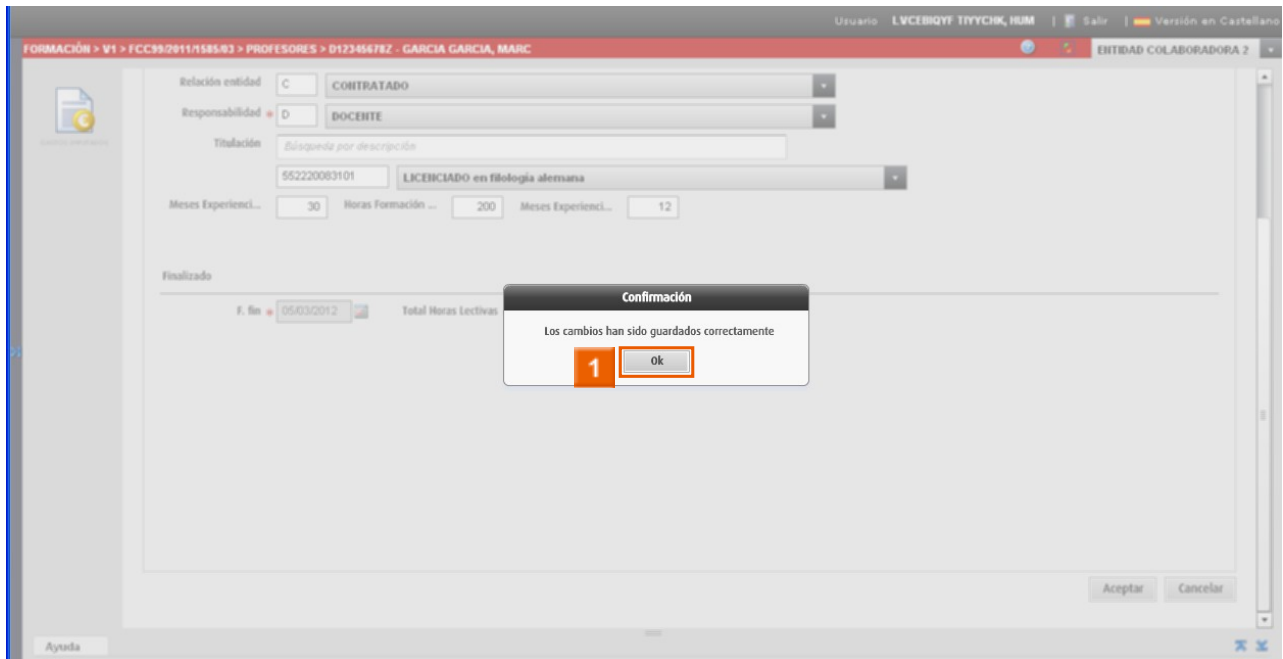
Usuario LVCEBIQYF TIYYCHK, HUM | Salir | Versión en Castellano

FORMACIÓN > V1 > FCC99/2011/1585/03 > PROFESORES > D12345678Z - GARCIA GARCIA, MARC

ENTIDAD COLABORADORA 2

Relación entidad C CONTRATADO

Responsabilidad * D DOCENTE

Titulación Búsqueda por descripción

552220083101 LICENCIADO en filología alemana

Meses Experienci... 30 Horas Formación ... 200 Meses Experienci... 12

Finalizado

F. fin * 05/03/2012 Total Horas Lectivas

Confirmación

Los cambios han sido guardados correctamente

1

Ok

Aceptar Cancelar

Ayuda